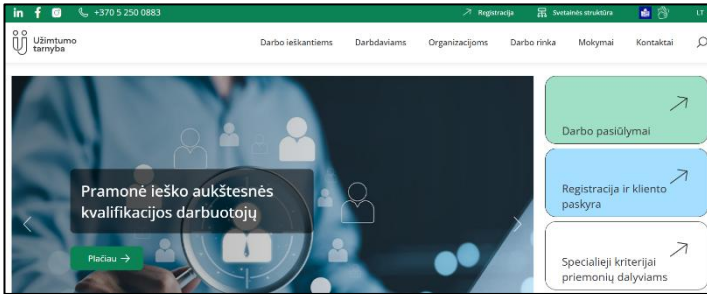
+370 5 250 0883

Registracija

Svetainės struktūra

LT

Užimtumo tarnyba

Darbo ieškantiems

Darbdaviams

Organizacijoms

Darbo rinka

Mokymai

Kontaktai

Pramonė ieško aukštesnės kvalifikacijos darbuotojų

Plačiau →

Darbo pasiūlymai

Registracija ir kliento paskyra

Specialieji kriterijai priemonių dalyviams